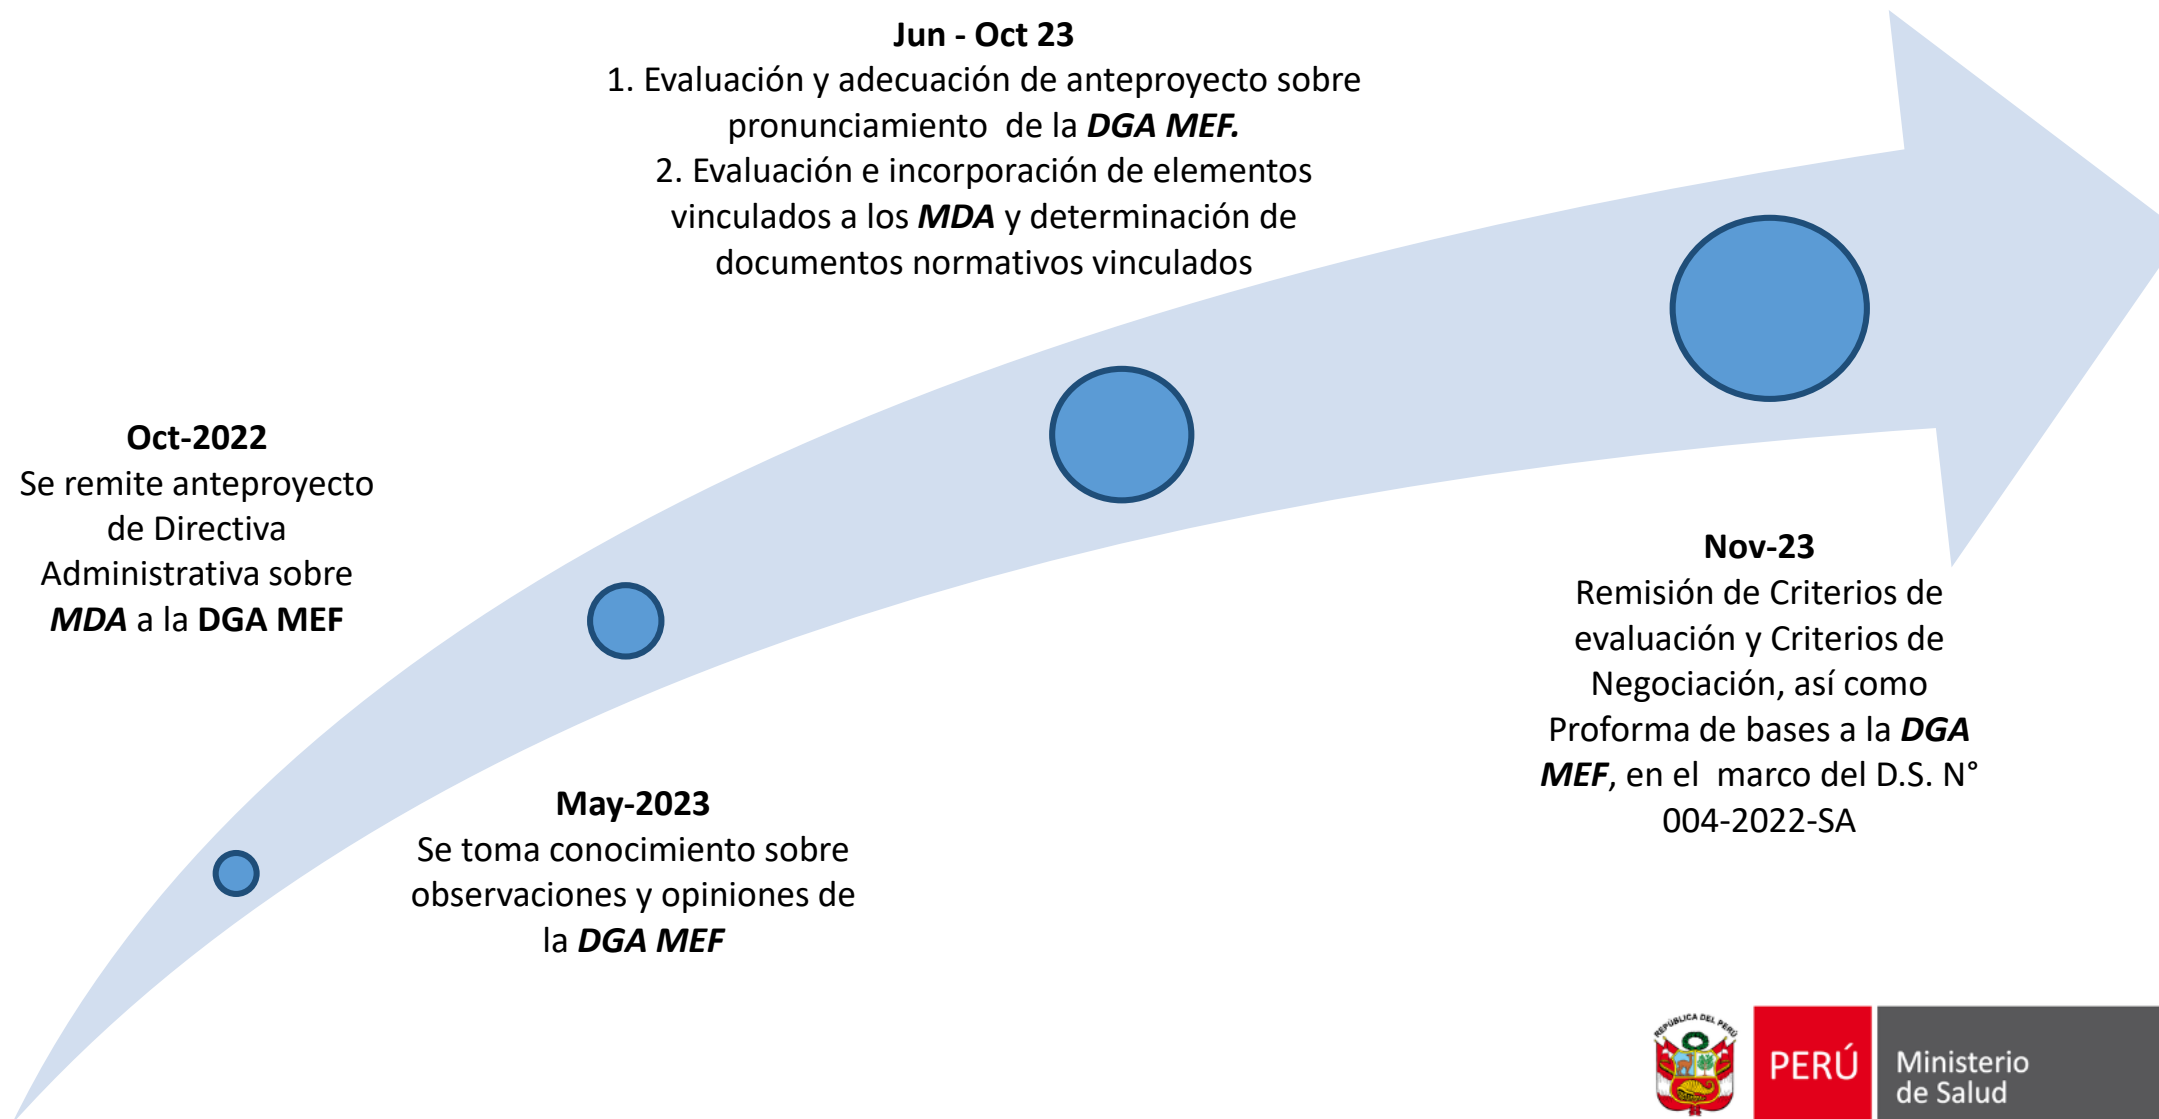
Oct-2022
Se remite anteproyecto de Directiva Administrativa sobre MDA a la DGA MEF

May-2023
Se toma conocimiento sobre observaciones y opiniones de la DGA MEF

Jun - Oct 23
1. Evaluación y adecuación de anteproyecto sobre pronunciamiento de la DGA MEF.
2. Evaluación e incorporación de elementos vinculados a los MDA y determinación de documentos normativos vinculados

Nov-23
Remisión de Criterios de evaluación y Criterios de Negociación, así como Proforma de bases a la DGA MEF, en el marco del D.S. N° 004-2022-SA

REPÚBLICA DEL PERÚ
PERÚ
Ministerio de Salud